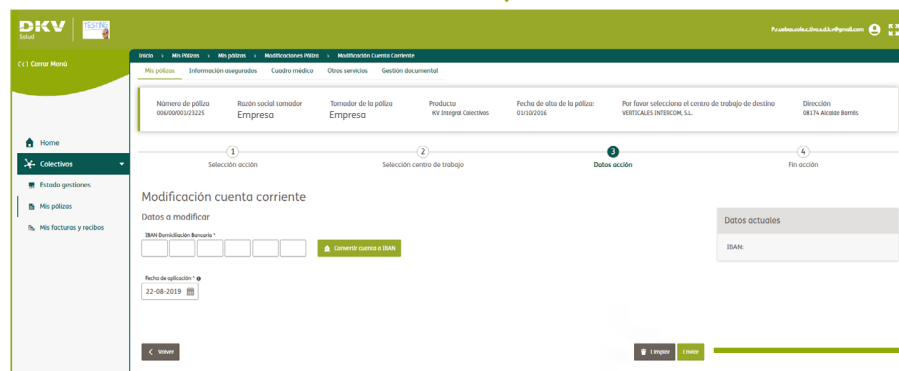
DKV Salud TESTING

Pr.webacole.dkv.s.d.k@gmail.com

(<) Cerrar Menú

Home
Colectivos
Estado gestiones
Mis pólizas
Mis facturas y recibos

Inicio > Mis Pólizas > Mis pólizas > Modificaciones Póliza > Modificación Cuenta Corriente

Mis pólizas | Información asegurados | Cuadro médico | Otros servicios | Gestión documental

| Número de póliza | Razón social tomador | Tomador de la póliza | Producto | Fecha de alta de la póliza: | Por favor selecciona el centro de trabajo de destino | Dirección |
|---|---|---|---|---|---|---|
| 006/00/003/23225 | Empresa | Empresa | KV Integral Colectivos | 01/10/2016 | VERTICALES INTERCOM, S.L. | 08174 Alcalde Barnils |

1 Selección acción
2 Selección centro de trabajo
3 Datos acción
4 Fin acción

Modificación cuenta corriente

Datos a modificar

IBAN Domiciliación Bancaria *

Convertir cuenta a IBAN

Fecha de aplicación *
22-08-2019

Datos actuales
IBAN:

< Volver

Limpiar | Iniciar